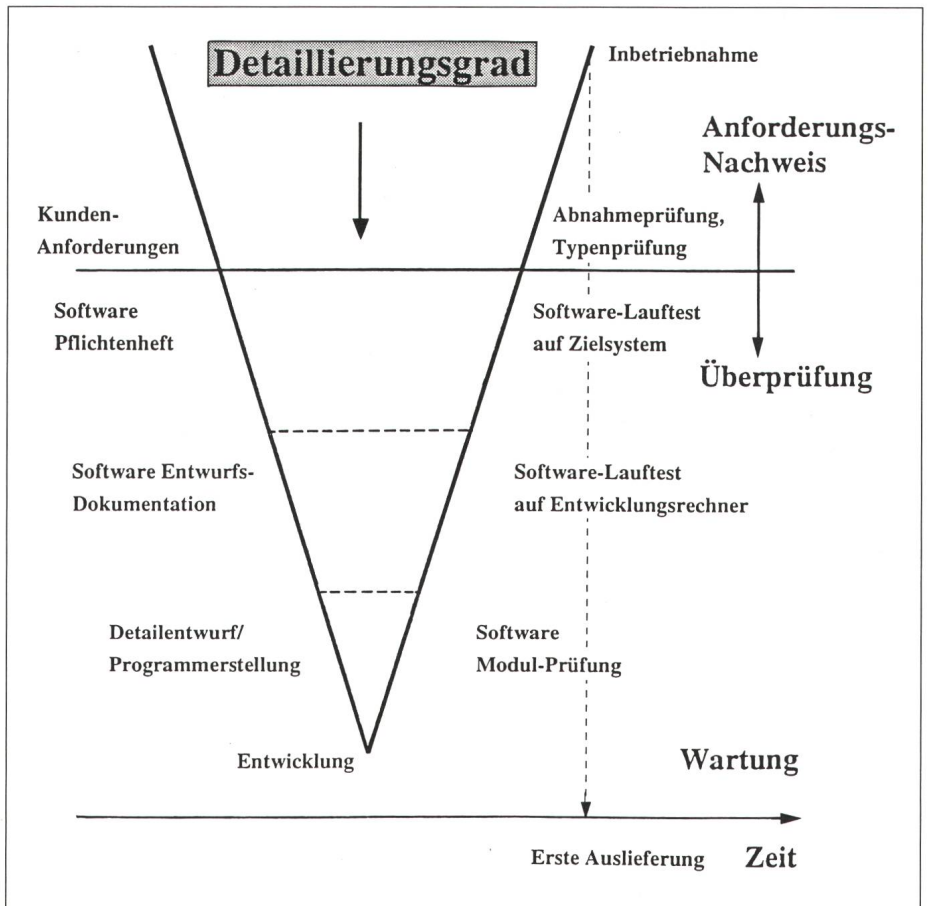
Detaillierungsgrad

Inbetriebnahme

Anforderungs-Nachweis

Kunden-Anforderungen

Abnahmeprüfung, Typenprüfung

Software Pflichtenheft

Software-Lauftest auf Zielsystem

Überprüfung

Software Entwurfs-Dokumentation

Software-Lauftest auf Entwicklungsrechner

Detailentwurf/ Programmerstellung

Software Modul-Prüfung

Entwicklung

Wartung

Erste Auslieferung

Zeit